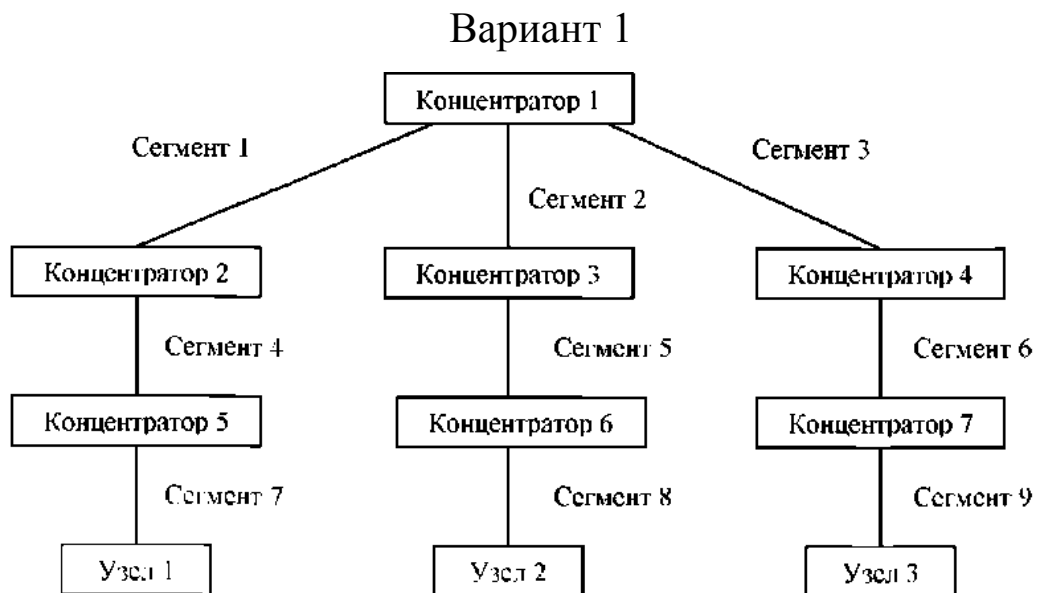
Вариант 1

Концентратор 1

Сегмент 1

Сегмент 2

Сегмент 3

Концентратор 2

Концентратор 3

Концентратор 4

Сегмент 4

Сегмент 5

Сегмент 6

Концентратор 5

Концентратор 6

Концентратор 7

Сегмент 7

Сегмент 8

Сегмент 9

Узел 1

Узел 2

Узел 3